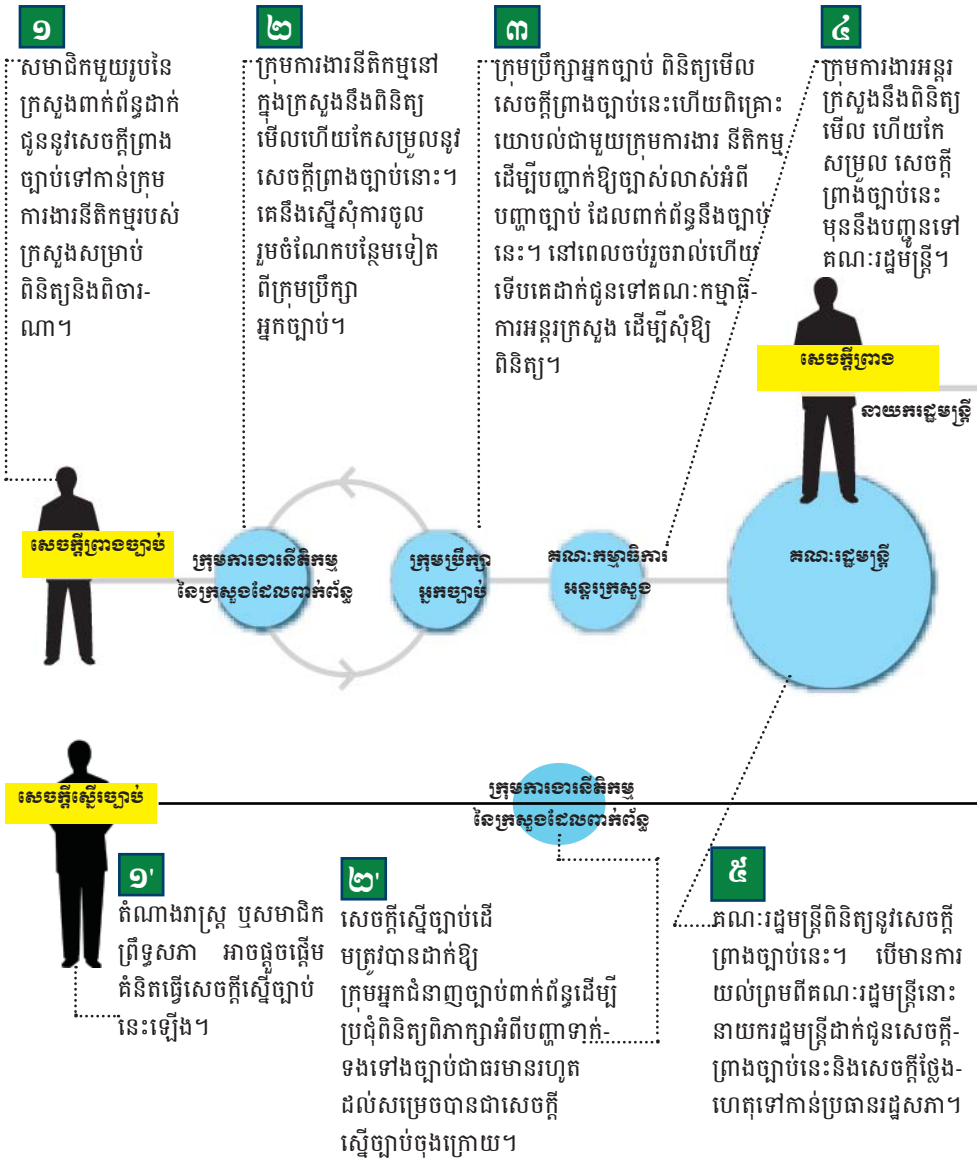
១

សមាជិកមួយរូបនៃក្រសួងពាក់ព័ន្ធដាក់ជូននូវសេចក្តីព្រាងច្បាប់ទៅកាន់ក្រុមការងារនីតិកម្មរបស់ក្រសួងសម្រាប់ពិនិត្យនិងពិចារណា។

២

ក្រុមការងារនីតិកម្មនៅក្នុងក្រសួងនឹងពិនិត្យមើលហើយកែសម្រួលនូវសេចក្តីព្រាងច្បាប់នោះ។ គេនឹងស្នើសុំការចូលរួមចំណែកបន្ថែមទៀតពីក្រុមប្រឹក្សាអ្នកច្បាប់។

៣

ក្រុមប្រឹក្សាអ្នកច្បាប់ ពិនិត្យមើលសេចក្តីព្រាងច្បាប់នេះហើយពិគ្រោះយោបល់ជាមួយក្រុមការងារ នីតិកម្ម ដើម្បីបញ្ជាក់ឱ្យច្បាស់លាស់អំពីបញ្ហាច្បាប់ ដែលពាក់ព័ន្ធនឹងច្បាប់នេះ។ នៅពេលចប់រួចរាល់ហើយ ទើបគេដាក់ជូនទៅគណៈកម្មាធិការអន្តរក្រសួង ដើម្បីសុំឱ្យពិនិត្យ។

៤

ក្រុមការងារអន្តរក្រសួងនឹងពិនិត្យមើល ហើយកែសម្រួល សេចក្តីព្រាងច្បាប់នេះ មុននឹងបញ្ជូនទៅគណៈរដ្ឋមន្ត្រី។

សេចក្តីព្រាង

នាយករដ្ឋមន្ត្រី

សេចក្តីព្រាងច្បាប់

ក្រុមការងារនីតិកម្មនៃក្រសួងដែលពាក់ព័ន្ធ

ក្រុមប្រឹក្សាអ្នកច្បាប់

គណៈកម្មាធិការអន្តរក្រសួង

គណៈរដ្ឋមន្ត្រី

សេចក្តីស្នើច្បាប់

ក្រុមការងារនីតិកម្មនៃក្រសួងដែលពាក់ព័ន្ធ

១'

តំណាងរាស្ត្រ ឬសមាជិកព្រឹទ្ធសភា អាចផ្តួចផ្តើមគំនិតធ្វើសេចក្តីស្នើច្បាប់នេះឡើង។

២'

សេចក្តីស្នើច្បាប់ដើមត្រូវបានដាក់ឱ្យក្រុមអ្នកជំនាញច្បាប់ពាក់ព័ន្ធដើម្បីប្រជុំពិនិត្យពិភាក្សាអំពីបញ្ហាទាក់ទងទៅនឹងច្បាប់ជាធរមានរហូតដល់សម្រេចបានជាសេចក្តីស្នើច្បាប់ចុងក្រោយ។

៥

គណៈរដ្ឋមន្ត្រីពិនិត្យនូវសេចក្តីព្រាងច្បាប់នេះ។ បើមានការយល់ព្រមពីគណៈរដ្ឋមន្ត្រីនោះ នាយករដ្ឋមន្ត្រីដាក់ជូនសេចក្តីព្រាងច្បាប់នេះនិងសេចក្តីថ្លែងហេតុទៅកាន់ប្រធានរដ្ឋសភា។